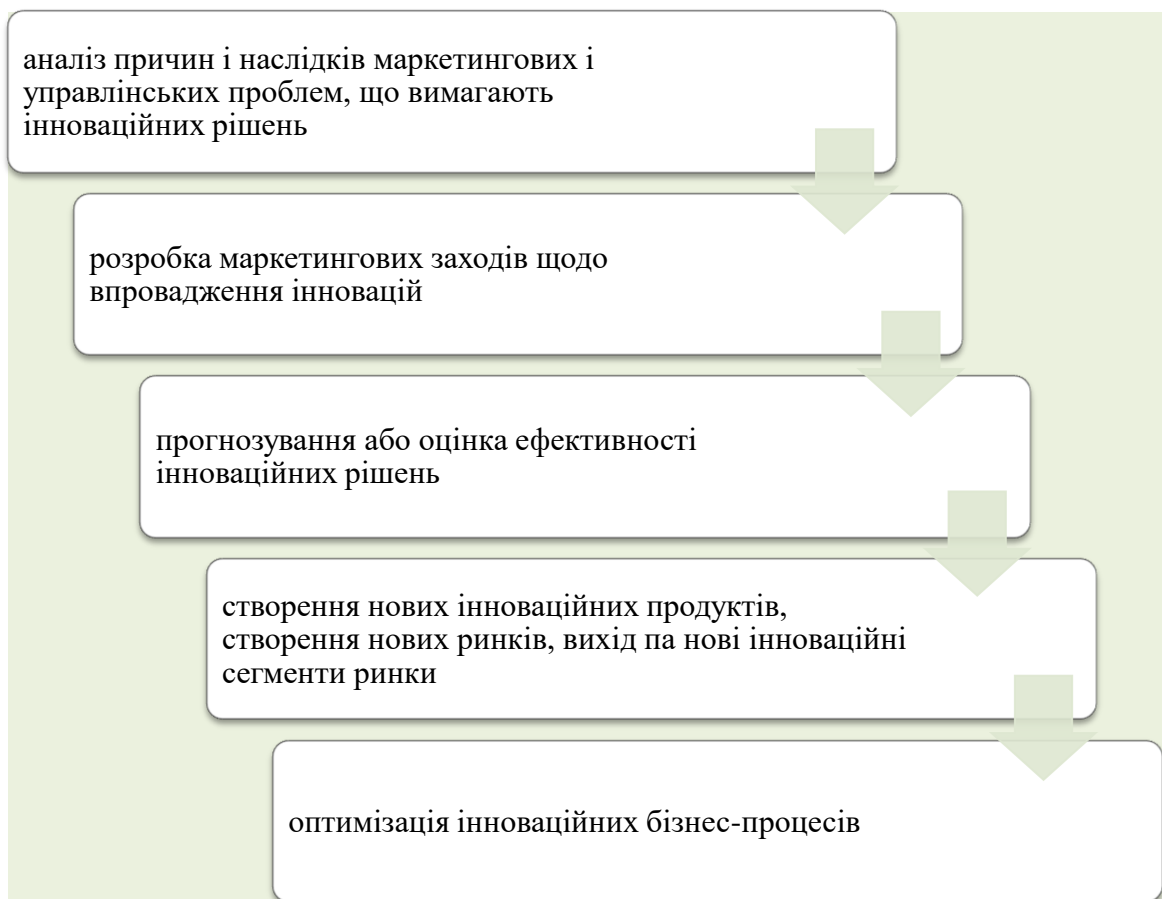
аналіз причин і наслідків маркетингових і управлінських проблем, що вимагають інноваційних рішень

розробка маркетингових заходів щодо впровадження інновацій

прогнозування або оцінка ефективності інноваційних рішень

створення нових інноваційних продуктів, створення нових ринків, вихід па нові інноваційні сегменти ринки

оптимізація інноваційних бізнес-процесів